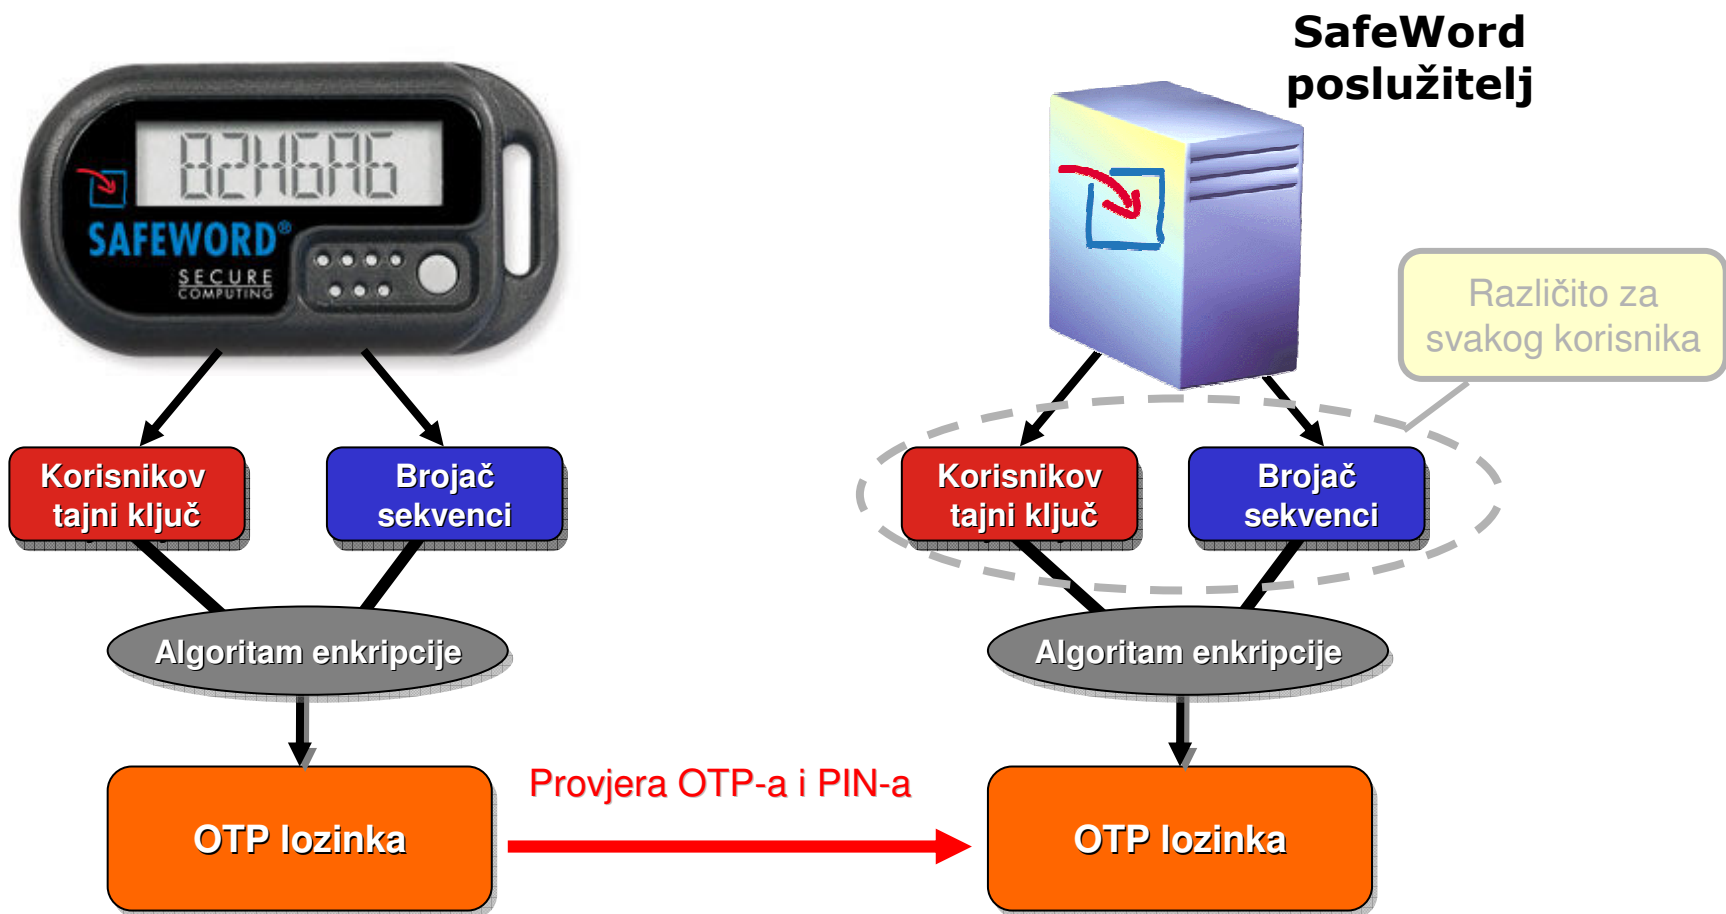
82H6A6

SAFEWORD®
SECURE COMPUTING

SafeWord poslužitelj

Različito za svakog korisnika

Korisnikov tajni ključ

Brojač sekvenci

Korisnikov tajni ključ

Brojač sekvenci

Algoritam enkripcije

Algoritam enkripcije

OTP lozinka

Provjera OTP-a i PIN-a

OTP lozinka